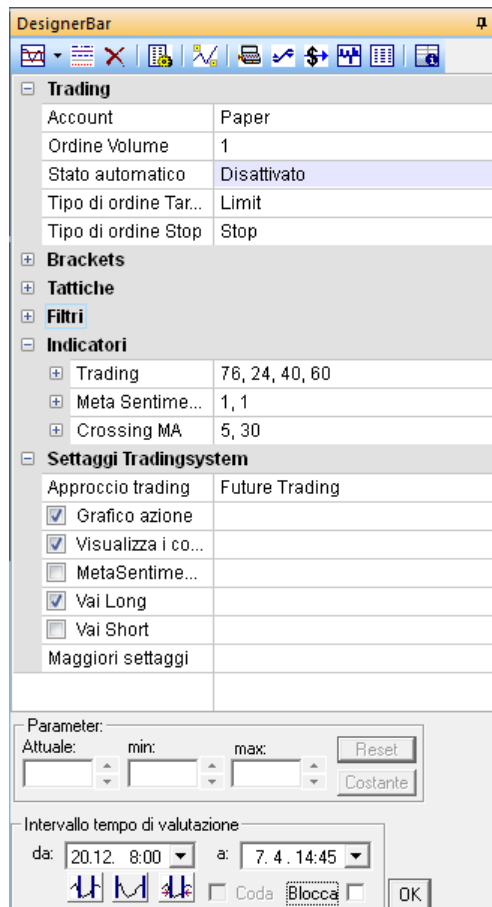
DesignerBar

Trading

| Account | Paper |
|---|---|
| Ordine Volume | 1 |
| Stato automatico | Disattivato |
| Tipo di ordine Tar... | Limit |
| Tipo di ordine Stop | Stop |

Brackets

Tattiche

Filtri

Indicatori

| Trading | 76, 24, 40, 60 |
|---|---|
| Meta Sentime... | 1, 1 |
| Crossing MA | 5, 30 |

Settaggi Tradingsystem

| Approccio trading | Future Trading |
|---|---|
| Grafico azione | |
| Visualizza i co... | |
| MetaSentime... | |
| Vai Long | |
| Vai Short | |
| Maggiori settaggi | |

Parameter:
Attuale: min: max: Reset
Costante

Intervallo tempo di valutazione
da: 20.12. 8:00 a: 7. 4 . 14:45
Coda Blocca OK